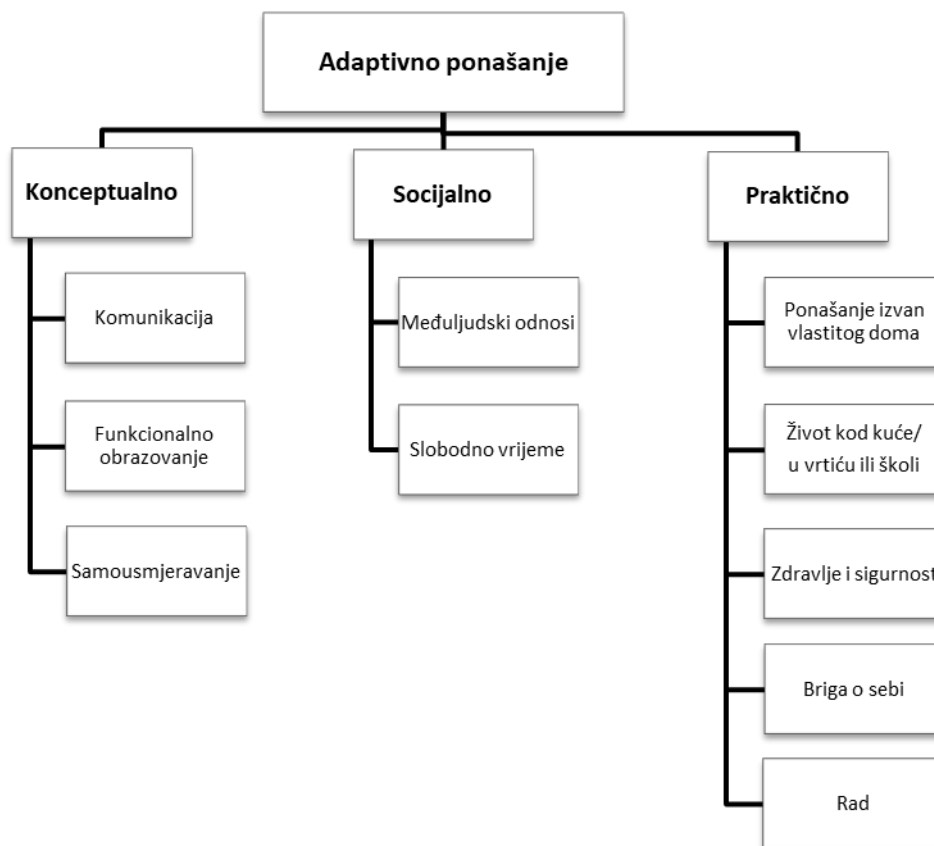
Adaptivno ponašanje

Konceptualno

Komunikacija

Funkcionalno obrazovanje

Samousmjeravanje

Socijalno

Međuljudski odnosi

Slobodno vrijeme

Praktično

Ponašanje izvan vlastitog doma

Život kod kuće/ u vrtiću ili školi

Zdravlje i sigurnost

Briga o sebi

Rad